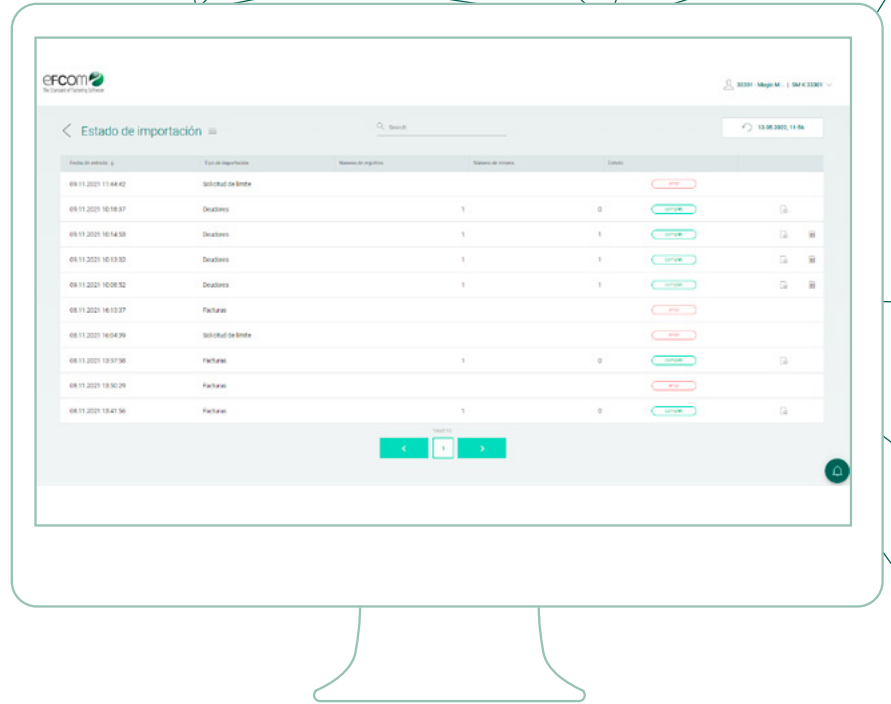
efcom
The Standard of Factoring Software

33301 - Magic M... | SM-K 33301

Estado de importación

Search

13.08.2022, 11:56

| Fecha de entrada | Tipo de importación | Número de registros | Número de errores | Estado | | |
|---|---|---|---|---|---|---|
| 09.11.2021 11:44:42 | Solicitud de límite | | | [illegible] | | |
| 09.11.2021 10:18:37 | Deudores | 1 | 0 | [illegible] | | |
| 09.11.2021 10:14:53 | Deudores | 1 | 1 | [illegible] | | |
| 09.11.2021 10:13:32 | Deudores | 1 | 1 | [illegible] | | |
| 09.11.2021 10:08:52 | Deudores | 1 | 1 | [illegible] | | |
| 08.11.2021 16:13:37 | Facturas | | | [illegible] | | |
| 08.11.2021 16:04:39 | Solicitud de límite | | | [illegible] | | |
| 08.11.2021 13:57:58 | Facturas | 1 | 0 | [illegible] | | |
| 08.11.2021 13:50:29 | Facturas | | | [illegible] | | |
| 08.11.2021 13:41:56 | Facturas | 1 | 0 | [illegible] | | |

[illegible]

1